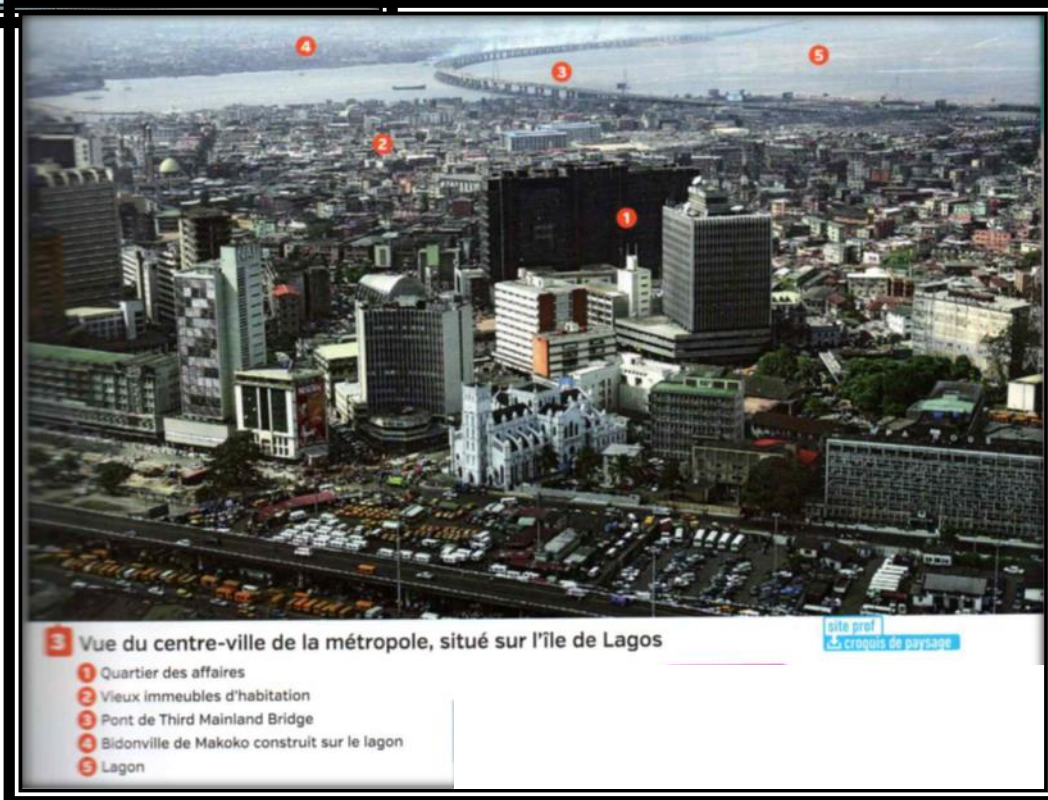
4

3

5

2

1

3 Vue du centre-ville de la métropole, situé sur l'île de Lagos

site prof
croquis de paysage

1 Quartier des affaires
2 Vieux immeubles d'habitation
3 Pont de Third Mainland Bridge
4 Bidonville de Makoko construit sur le lagon
5 Lagon